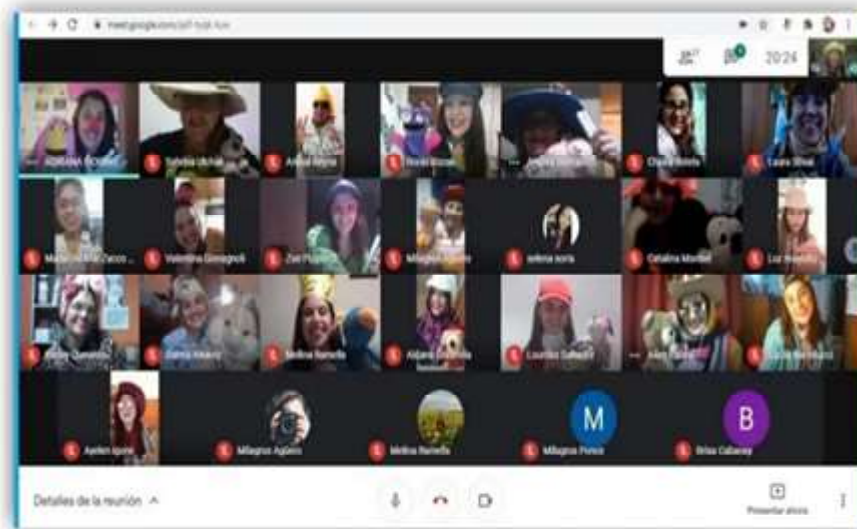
meet.google.com/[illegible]

27

20:24

ADRIANA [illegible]
Sabrina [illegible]
Anabel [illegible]
Noelia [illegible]
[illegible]
Chiara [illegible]
Laura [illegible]

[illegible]
Valentina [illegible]
Zoe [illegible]
Milagros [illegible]
selena soria
Catalina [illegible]
Luz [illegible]

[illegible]
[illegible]
Melina Barrella
Aldana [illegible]
Lourdes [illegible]
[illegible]
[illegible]

Aylen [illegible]
Milagros Agüero
Melina Barrella
Milagros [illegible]
Brisa Cabaney

M

B

Detalles de la reunión

Presentar ahora